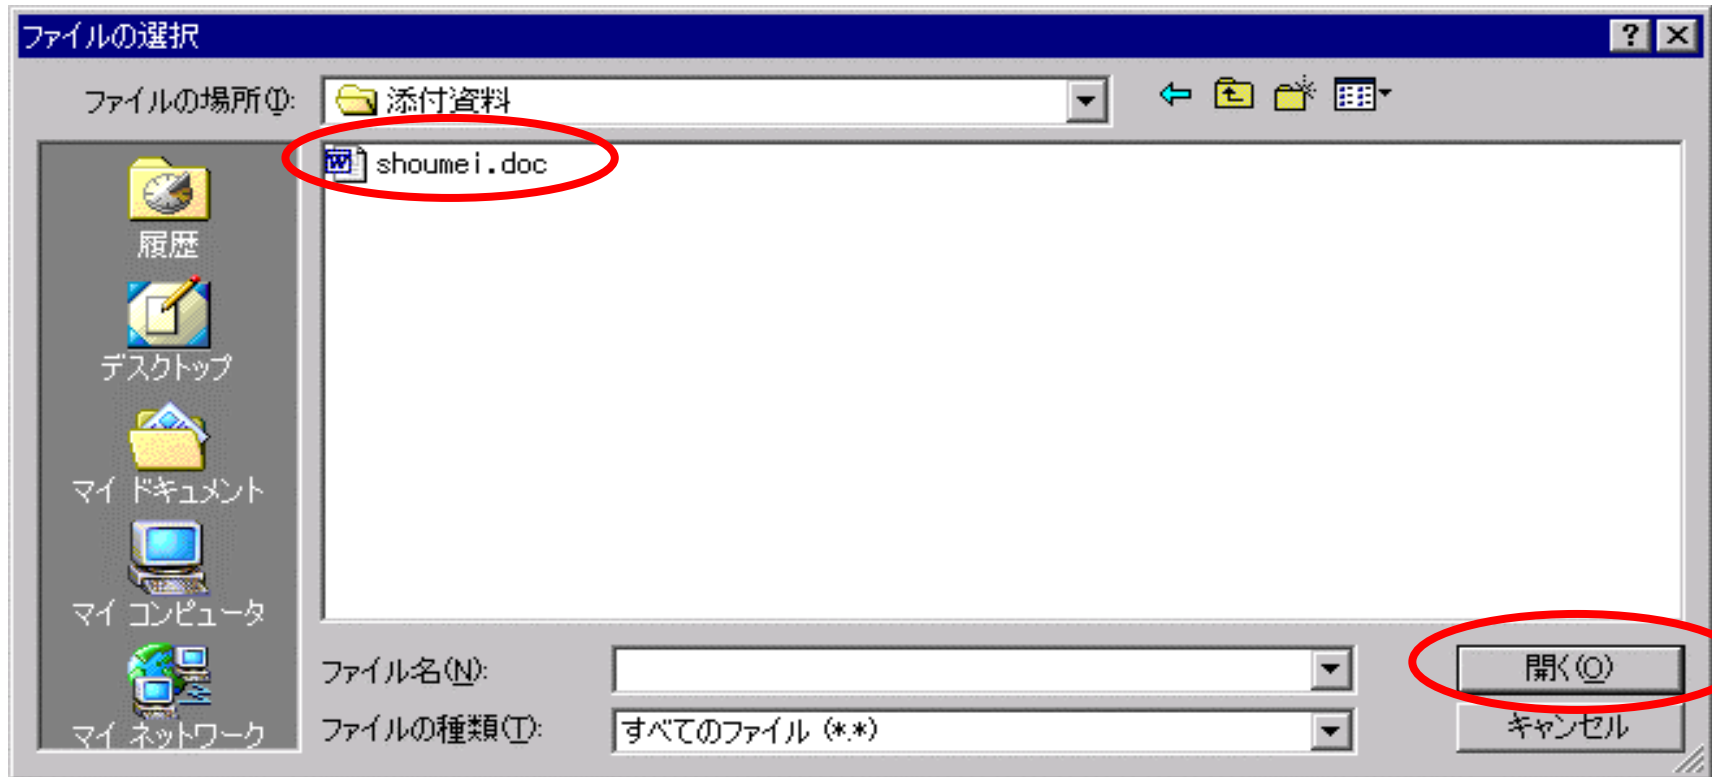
ファイルの選択

? X

ファイルの場所(I): 添付資料

shoumei.doc

履歴

デスクトップ

マイ ドキュメント

マイ コンピュータ

マイ ネットワーク

ファイル名(N):

ファイルの種類(T): すべてのファイル (*.*)

開く(O)

キャンセル